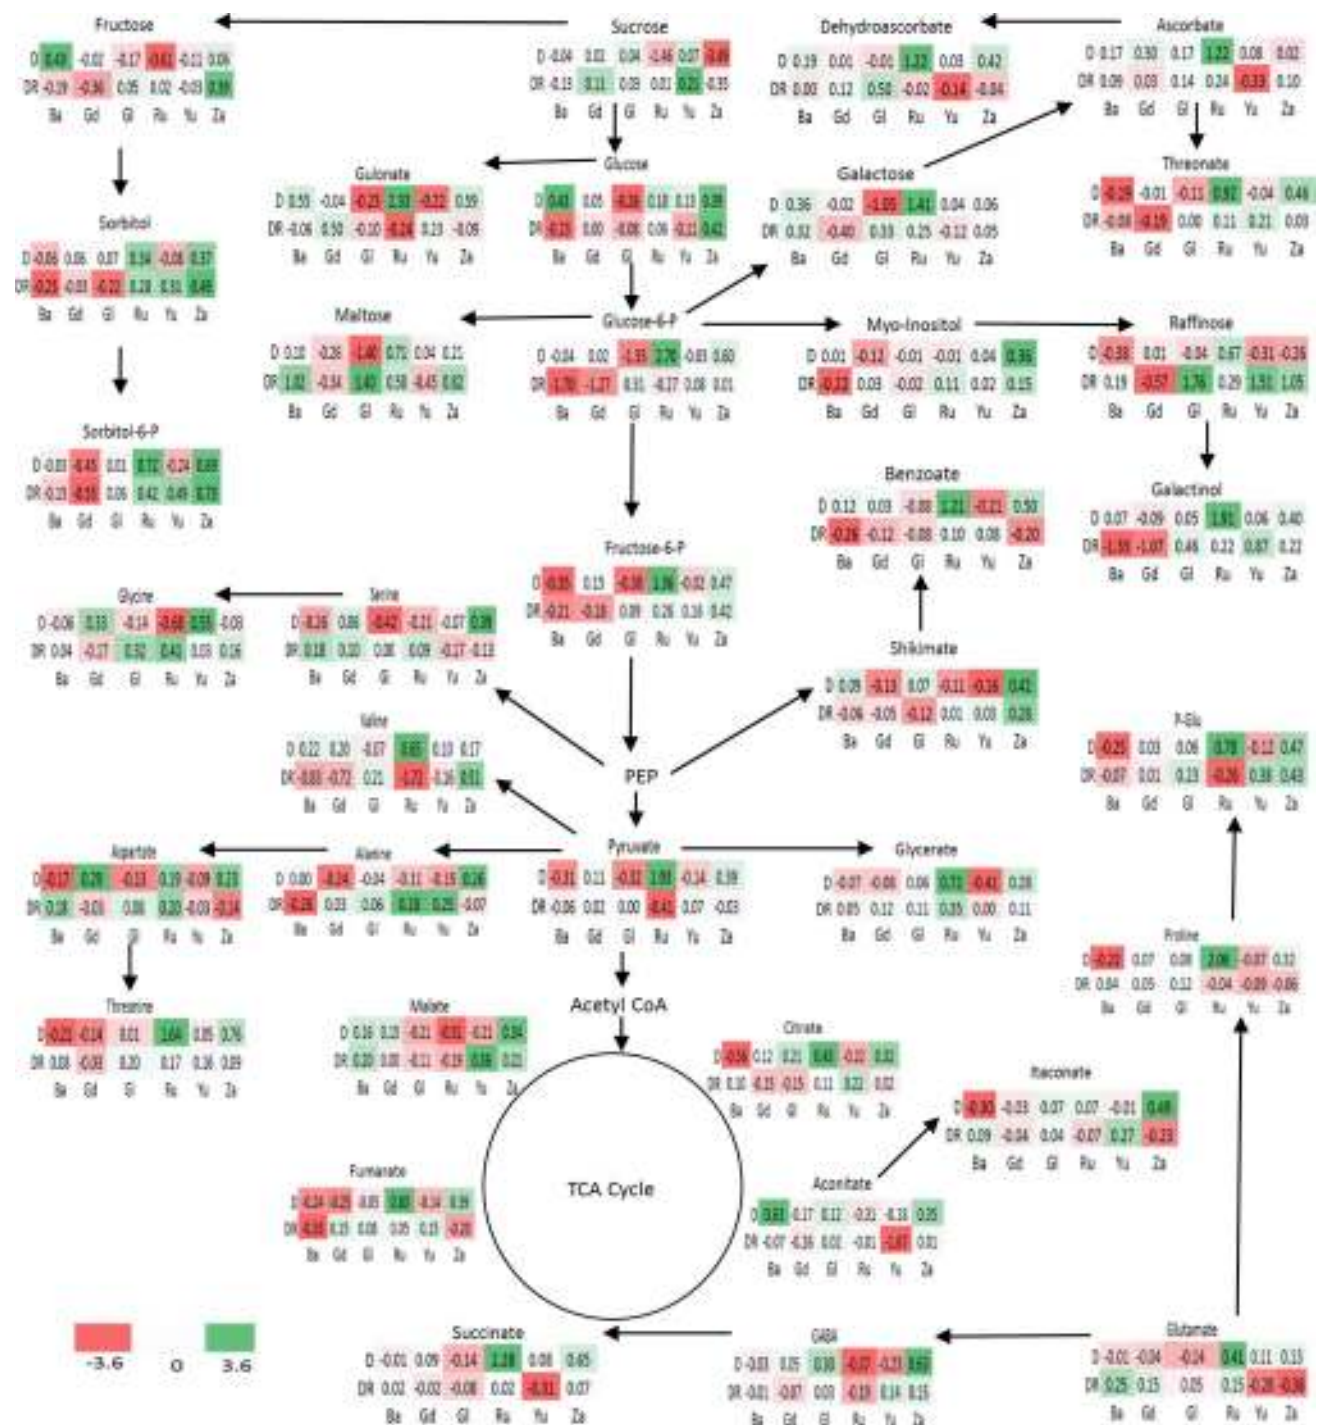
Fructose

| D | 0.43 | -0.02 | -0.17 | -0.61 | -0.11 | 0.06 |
|---|---|---|---|---|---|---|
| DR | -0.19 | -0.36 | 0.05 | 0.02 | -0.03 | 0.39 |
| | Ba | Gd | Gl | Ru | Yu | Za |

Sucrose

| D | -0.04 | 0.02 | 0.04 | -0.46 | 0.07 | -0.49 |
|---|---|---|---|---|---|---|
| DR | -0.13 | 0.11 | 0.03 | 0.01 | 0.21 | -0.35 |
| | Ba | Gd | Gl | Ru | Yu | Za |

Dehydroascorbate

| D | 0.19 | 0.01 | -0.01 | 1.22 | 0.03 | 0.42 |
|---|---|---|---|---|---|---|
| DR | 0.00 | 0.12 | 0.50 | -0.02 | -0.14 | -0.04 |
| | Ba | Gd | Gl | Ru | Yu | Za |

Ascorbate

| D | 0.17 | 0.30 | 0.17 | 1.22 | 0.08 | 0.02 |
|---|---|---|---|---|---|---|
| DR | 0.06 | 0.03 | 0.14 | 0.24 | -0.33 | 0.10 |
| | Ba | Gd | Gl | Ru | Yu | Za |

Gulonate

| D | 0.55 | -0.04 | -0.23 | 2.32 | -0.22 | 0.59 |
|---|---|---|---|---|---|---|
| DR | -0.06 | 0.50 | -0.10 | -0.24 | 0.23 | -0.09 |
| | Ba | Gd | Gl | Ru | Yu | Za |

Glucose

| D | 0.43 | 0.05 | -0.28 | 0.18 | 0.13 | 0.39 |
|---|---|---|---|---|---|---|
| DR | -0.23 | 0.00 | -0.08 | 0.06 | -0.11 | 0.42 |
| | Ba | Gd | Gl | Ru | Yu | Za |

Galactose

| D | 0.36 | -0.02 | -1.05 | 1.41 | 0.04 | 0.06 |
|---|---|---|---|---|---|---|
| DR | 0.32 | -0.40 | 0.33 | 0.25 | -0.12 | 0.05 |
| | Ba | Gd | Gl | Ru | Yu | Za |

Threonate

| D | -0.29 | -0.01 | -0.11 | 0.92 | -0.04 | 0.46 |
|---|---|---|---|---|---|---|
| DR | -0.08 | -0.19 | 0.00 | 0.11 | 0.21 | 0.03 |
| | Ba | Gd | Gl | Ru | Yu | Za |

Sorbitol

| D | -0.06 | 0.06 | 0.07 | 0.34 | -0.08 | 0.37 |
|---|---|---|---|---|---|---|
| DR | -0.25 | -0.03 | -0.22 | 0.28 | 0.31 | 0.46 |
| | Ba | Gd | Gl | Ru | Yu | Za |

Maltose

| D | 0.10 | -0.26 | -1.40 | 0.71 | 0.04 | 0.21 |
|---|---|---|---|---|---|---|
| DR | 1.02 | -0.34 | 1.40 | 0.50 | -0.45 | 0.62 |
| | Ba | Gd | Gl | Ru | Yu | Za |

Glucose-6-P

| D | -0.04 | 0.02 | -1.55 | 2.76 | -0.03 | 0.60 |
|---|---|---|---|---|---|---|
| DR | -1.70 | -1.27 | 0.31 | -0.17 | 0.08 | 0.01 |
| | Ba | Gd | Gl | Ru | Yu | Za |

Myo-Inositol

| D | 0.01 | -0.12 | -0.01 | -0.01 | 0.04 | 0.86 |
|---|---|---|---|---|---|---|
| DR | -0.22 | 0.03 | -0.02 | 0.11 | 0.02 | 0.15 |
| | Ba | Gd | Gl | Ru | Yu | Za |

Raffinose

| D | -0.38 | 0.01 | -0.04 | 0.67 | -0.31 | -0.26 |
|---|---|---|---|---|---|---|
| DR | 0.19 | -0.57 | 1.76 | 0.29 | 1.51 | 1.05 |
| | Ba | Gd | Gl | Ru | Yu | Za |

Sorbitol-6-P

| D | -0.03 | -0.45 | 0.01 | 0.72 | -0.24 | 0.89 |
|---|---|---|---|---|---|---|
| DR | -0.13 | -0.55 | 0.06 | 0.42 | 0.49 | 0.73 |
| | Ba | Gd | Gl | Ru | Yu | Za |

Benzoate

| D | 0.12 | 0.03 | -0.08 | 1.21 | -0.21 | 0.50 |
|---|---|---|---|---|---|---|
| DR | -0.26 | -0.12 | -0.08 | 0.10 | 0.08 | -0.20 |
| | Ba | Gd | Gl | Ru | Yu | Za |

Galactinol

| D | 0.07 | -0.09 | 0.05 | 1.91 | 0.06 | 0.40 |
|---|---|---|---|---|---|---|
| DR | -1.55 | -1.07 | 0.46 | 0.22 | 0.87 | 0.22 |
| | Ba | Gd | Gl | Ru | Yu | Za |

Fructose-6-P

| D | -0.35 | 0.15 | -0.58 | 1.36 | -0.02 | 0.47 |
|---|---|---|---|---|---|---|
| DR | -0.21 | -0.16 | 0.09 | 0.26 | 0.16 | 0.42 |
| | Ba | Gd | Gl | Ru | Yu | Za |

Glycine

| D | -0.06 | 0.33 | -0.14 | -0.68 | 0.55 | -0.03 |
|---|---|---|---|---|---|---|
| DR | 0.04 | -0.17 | 0.32 | 0.41 | 0.05 | 0.16 |
| | Ba | Gd | Gl | Ru | Yu | Za |

Serine

| D | -0.26 | 0.06 | -0.42 | -0.11 | -0.07 | 0.39 |
|---|---|---|---|---|---|---|
| DR | 0.18 | 0.10 | 0.08 | 0.09 | -0.17 | -0.13 |
| | Ba | Gd | Gl | Ru | Yu | Za |

Shikimate

| D | 0.09 | -0.13 | 0.07 | -0.11 | -0.16 | 0.41 |
|---|---|---|---|---|---|---|
| DR | -0.06 | -0.05 | -0.12 | 0.01 | 0.03 | 0.26 |
| | Ba | Gd | Gl | Ru | Yu | Za |

Valine

| D | 0.22 | 0.20 | -0.07 | 0.65 | 0.10 | 0.17 |
|---|---|---|---|---|---|---|
| DR | -0.83 | -0.72 | 0.21 | -1.72 | 0.16 | 0.31 |
| | Ba | Gd | Gl | Ru | Yu | Za |

P-Glu

| D | -0.25 | 0.03 | 0.06 | 0.78 | -0.12 | 0.47 |
|---|---|---|---|---|---|---|
| DR | -0.07 | 0.01 | 0.13 | -0.26 | 0.38 | 0.43 |
| | Ba | Gd | Gl | Ru | Yu | Za |

PEP

Aspartate

| D | -0.17 | 0.28 | -0.13 | 0.19 | -0.09 | 0.23 |
|---|---|---|---|---|---|---|
| DR | 0.18 | -0.03 | 0.08 | 0.20 | -0.03 | -0.14 |
| | Ba | Gd | Gl | Ru | Yu | Za |

Alanine

| D | 0.00 | -0.34 | -0.04 | -0.11 | -0.15 | 0.26 |
|---|---|---|---|---|---|---|
| DR | -0.26 | 0.03 | -0.06 | 0.18 | 0.25 | -0.07 |
| | Ba | Gd | Gl | Ru | Yu | Za |

Pyruvate

| D | -0.31 | 0.11 | -0.32 | 1.93 | -0.14 | 0.19 |
|---|---|---|---|---|---|---|
| DR | -0.06 | 0.02 | 0.00 | -0.41 | 0.07 | -0.03 |
| | Ba | Gd | Gl | Ru | Yu | Za |

Glycerate

| D | -0.07 | -0.08 | 0.06 | 0.72 | -0.42 | 0.28 |
|---|---|---|---|---|---|---|
| DR | 0.05 | 0.12 | 0.11 | 0.35 | 0.00 | 0.11 |
| | Ba | Gd | Gl | Ru | Yu | Za |

Proline

| D | -0.20 | 0.07 | 0.08 | 2.06 | -0.07 | 0.32 |
|---|---|---|---|---|---|---|
| DR | 0.04 | 0.05 | 0.12 | -0.04 | -0.09 | -0.06 |
| | Ba | Gd | Gl | Ru | Yu | Za |

Threonine

| D | -0.22 | -0.14 | 0.01 | 1.64 | 0.05 | 0.76 |
|---|---|---|---|---|---|---|
| DR | 0.08 | -0.08 | 0.20 | 0.17 | 0.16 | 0.09 |
| | Ba | Gd | Gl | Ru | Yu | Za |

Acetyl CoA

Malate

| D | 0.16 | 0.10 | -0.21 | -0.31 | -0.21 | 0.34 |
|---|---|---|---|---|---|---|
| DR | 0.20 | 0.01 | -0.11 | -0.19 | 0.36 | 0.21 |
| | Ba | Gd | Gl | Ru | Yu | Za |

Citrate

| D | -0.56 | 0.12 | 0.21 | 0.48 | -0.11 | 0.32 |
|---|---|---|---|---|---|---|
| DR | 0.10 | -0.15 | -0.15 | 0.11 | 0.22 | 0.02 |
| | Ba | Gd | Gl | Ru | Yu | Za |

Itaconate

| D | -0.30 | -0.03 | 0.07 | 0.07 | -0.01 | 0.48 |
|---|---|---|---|---|---|---|
| DR | 0.09 | -0.04 | 0.04 | -0.07 | 0.27 | -0.23 |
| | Ba | Gd | Gl | Ru | Yu | Za |

TCA Cycle

Fumarate

| D | -0.24 | -0.25 | 0.05 | 0.80 | -0.14 | 0.39 |
|---|---|---|---|---|---|---|
| DR | -0.35 | 0.15 | 0.08 | 0.05 | 0.15 | -0.20 |
| | Ba | Gd | Gl | Ru | Yu | Za |

Aconitate

| D | 0.61 | -0.17 | 0.12 | -0.21 | -0.31 | 0.35 |
|---|---|---|---|---|---|---|
| DR | -0.07 | -0.16 | 0.01 | -0.01 | -1.07 | 0.01 |
| | Ba | Gd | Gl | Ru | Yu | Za |

-3.6 0 3.6

Succinate

| D | -0.01 | 0.09 | -0.14 | 1.28 | 0.08 | 0.65 |
|---|---|---|---|---|---|---|
| DR | 0.02 | -0.02 | -0.08 | 0.02 | -0.31 | 0.07 |
| | Ba | Gd | Gl | Ru | Yu | Za |

GABA

| D | -0.03 | 0.05 | 0.38 | -0.07 | -0.23 | 0.63 |
|---|---|---|---|---|---|---|
| DR | -0.01 | -0.07 | 0.03 | -0.19 | 0.14 | 0.15 |
| | Ba | Gd | Gl | Ru | Yu | Za |

Glutamate

| D | -0.01 | -0.04 | -0.14 | 0.41 | 0.11 | 0.13 |
|---|---|---|---|---|---|---|
| DR | 0.25 | 0.15 | 0.05 | 0.15 | -0.28 | -0.36 |
| | Ba | Gd | Gl | Ru | Yu | Za |